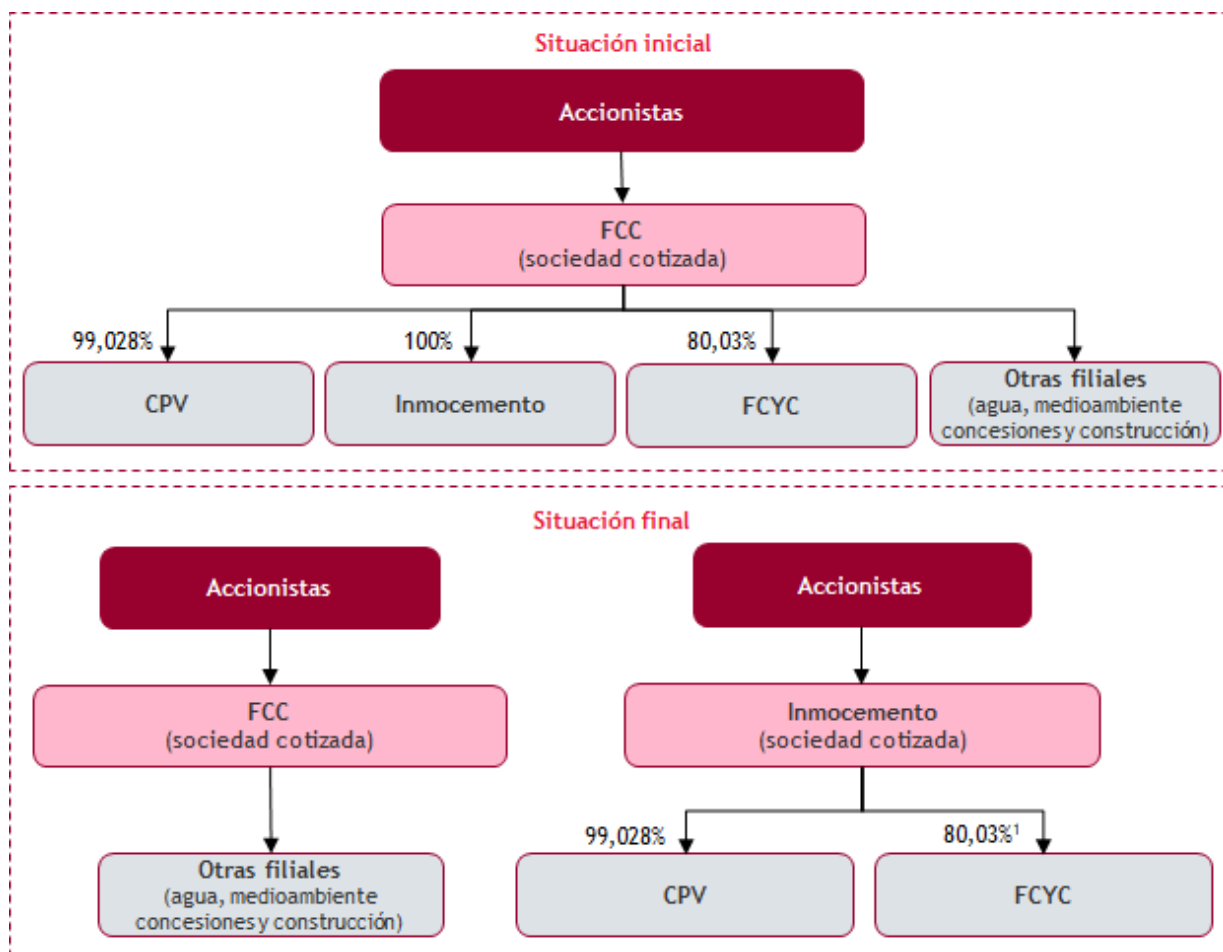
Situación inicial

Accionistas

FCC
(sociedad cotizada)

99,028%

100%

80,03%

CPV

Inmocemento

FCYC

Otras filiales
(agua, medioambiente concesiones y construcción)

Situación final

Accionistas

FCC
(sociedad cotizada)

Otras filiales
(agua, medioambiente concesiones y construcción)

Accionistas

Inmocemento
(sociedad cotizada)

99,028%

80,03%$^1$

CPV

FCYC